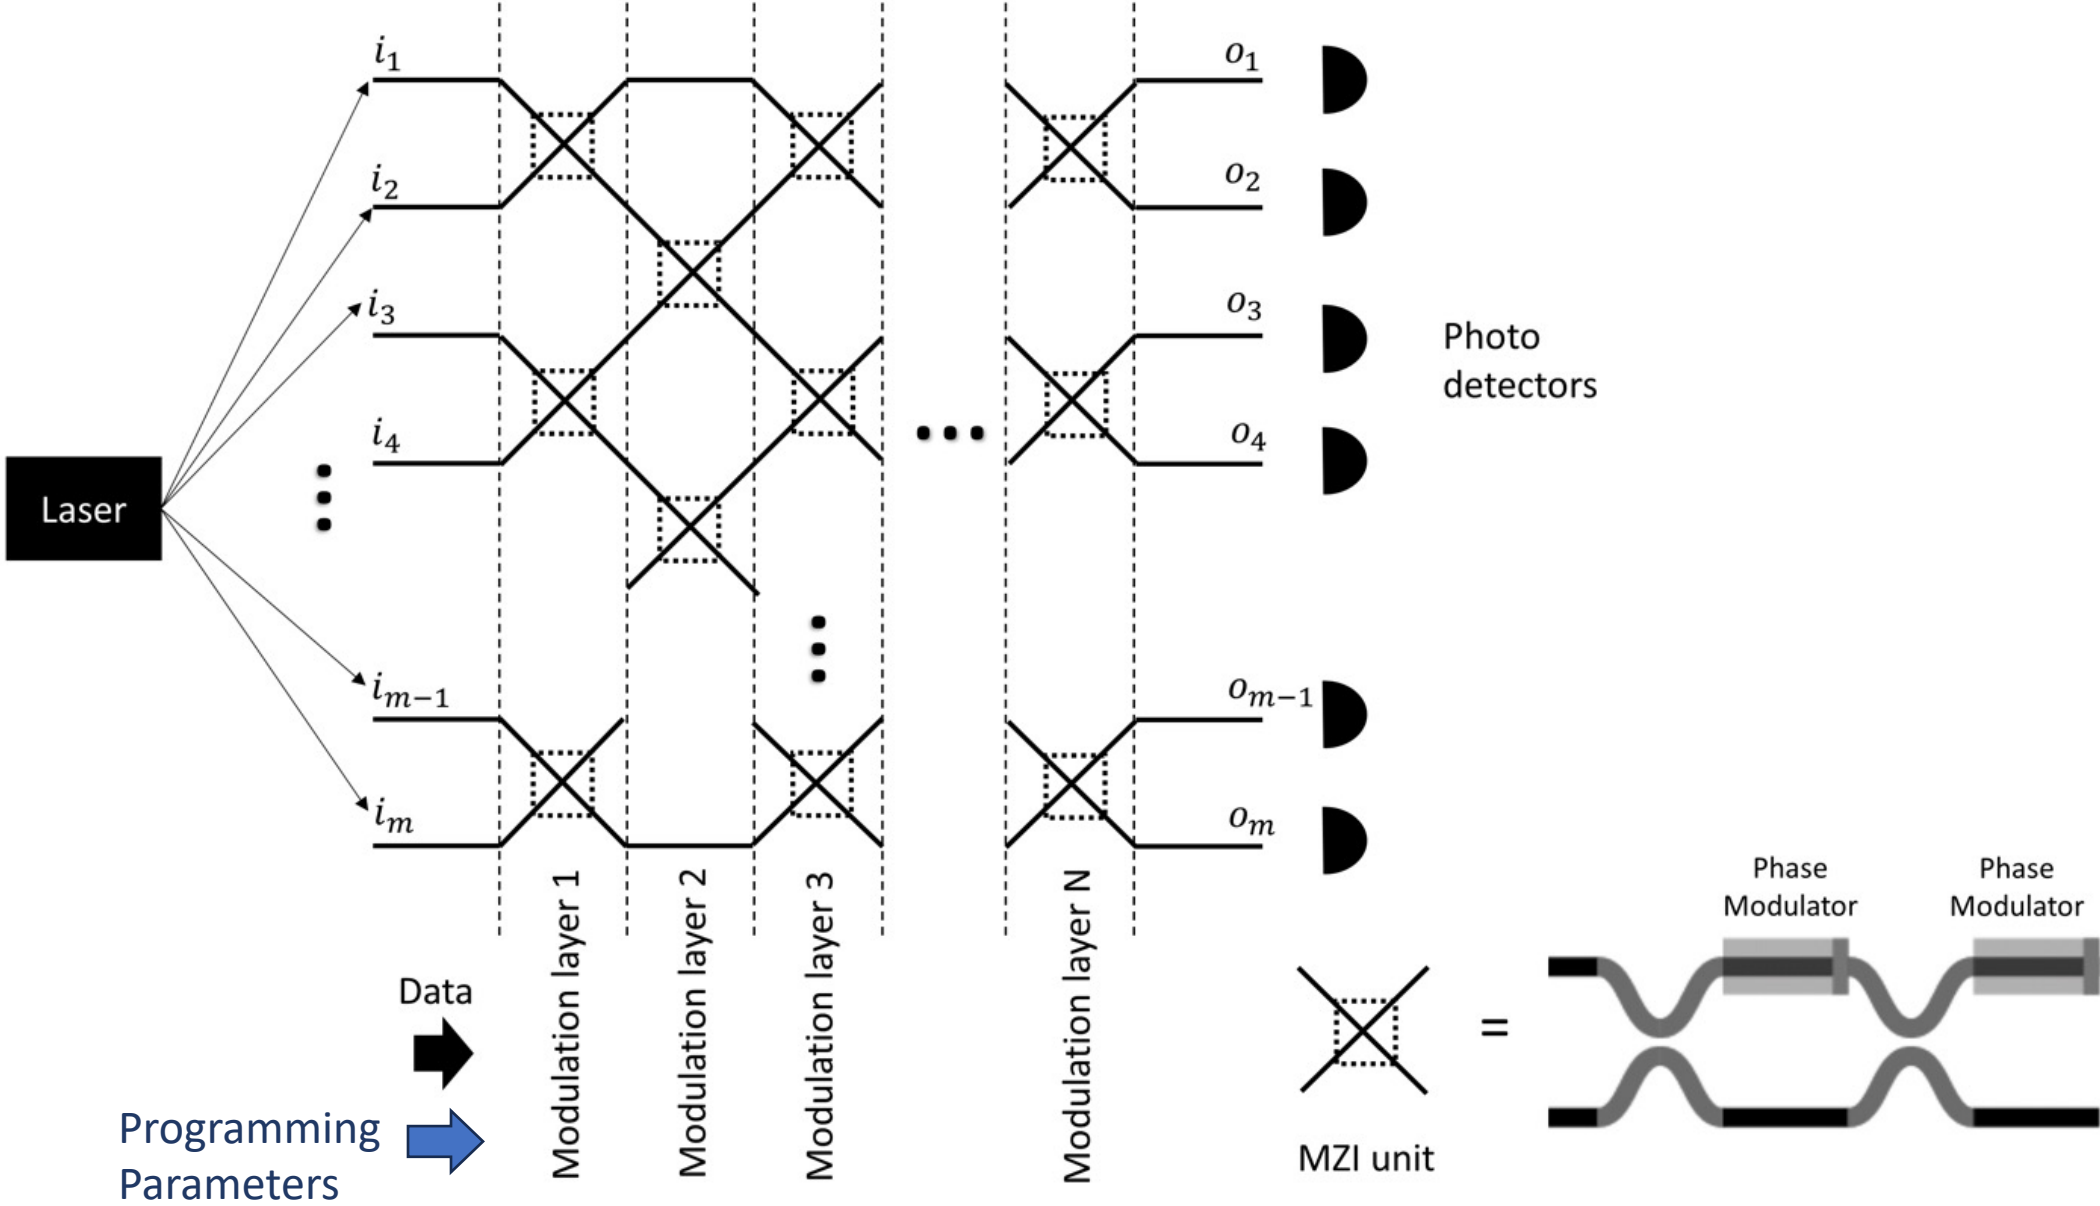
$i_1$
$i_2$
$i_3$
$i_4$
$i_{m-1}$
$i_m$

Laser

$o_1$
$o_2$
$o_3$
$o_4$
$o_{m-1}$
$o_m$

Photo detectors

Modulation layer 1
Modulation layer 2
Modulation layer 3
Modulation layer N

Data

Programming Parameters

MZI unit

=

Phase Modulator

Phase Modulator